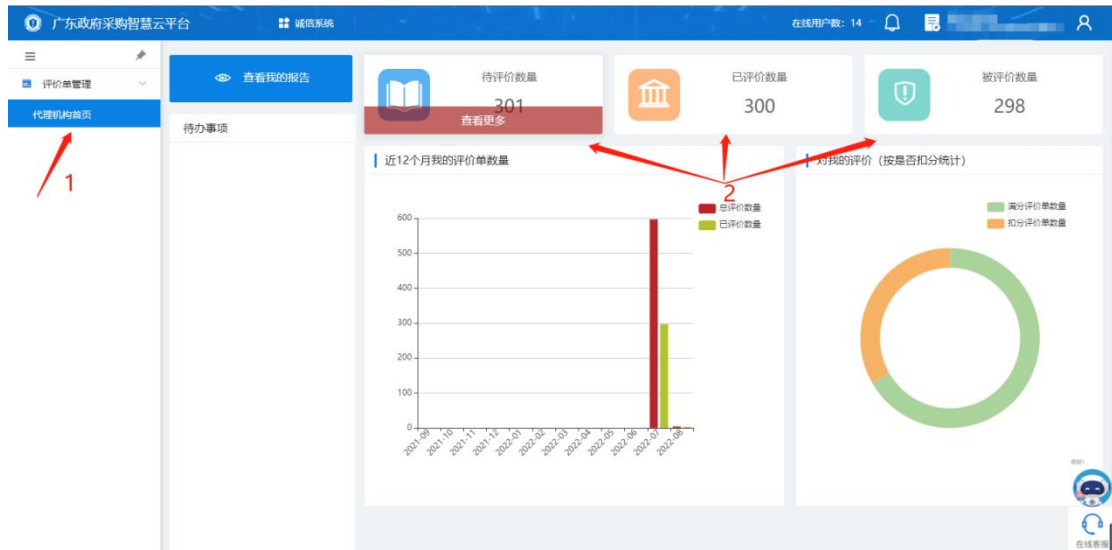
广东政府采购智慧云平台
诚信系统
在线用户数：14

评价单管理
代理机构首页
1

查看我的报告
待办事项

待评价数量
301
查看更多

已评价数量
300

被评价数量
298

2

近12个月我的评价单数量
总评价数量
已评价数量
600
500
400
300
200
100
0
2021-09
2021-10
2021-11
2021-12
2022-01
2022-02
2022-03
2022-04
2022-05
2022-06
2022-07
2022-08

对我的评价（按是否扣分统计）
满分评价单数量
扣分评价单数量

在线客服